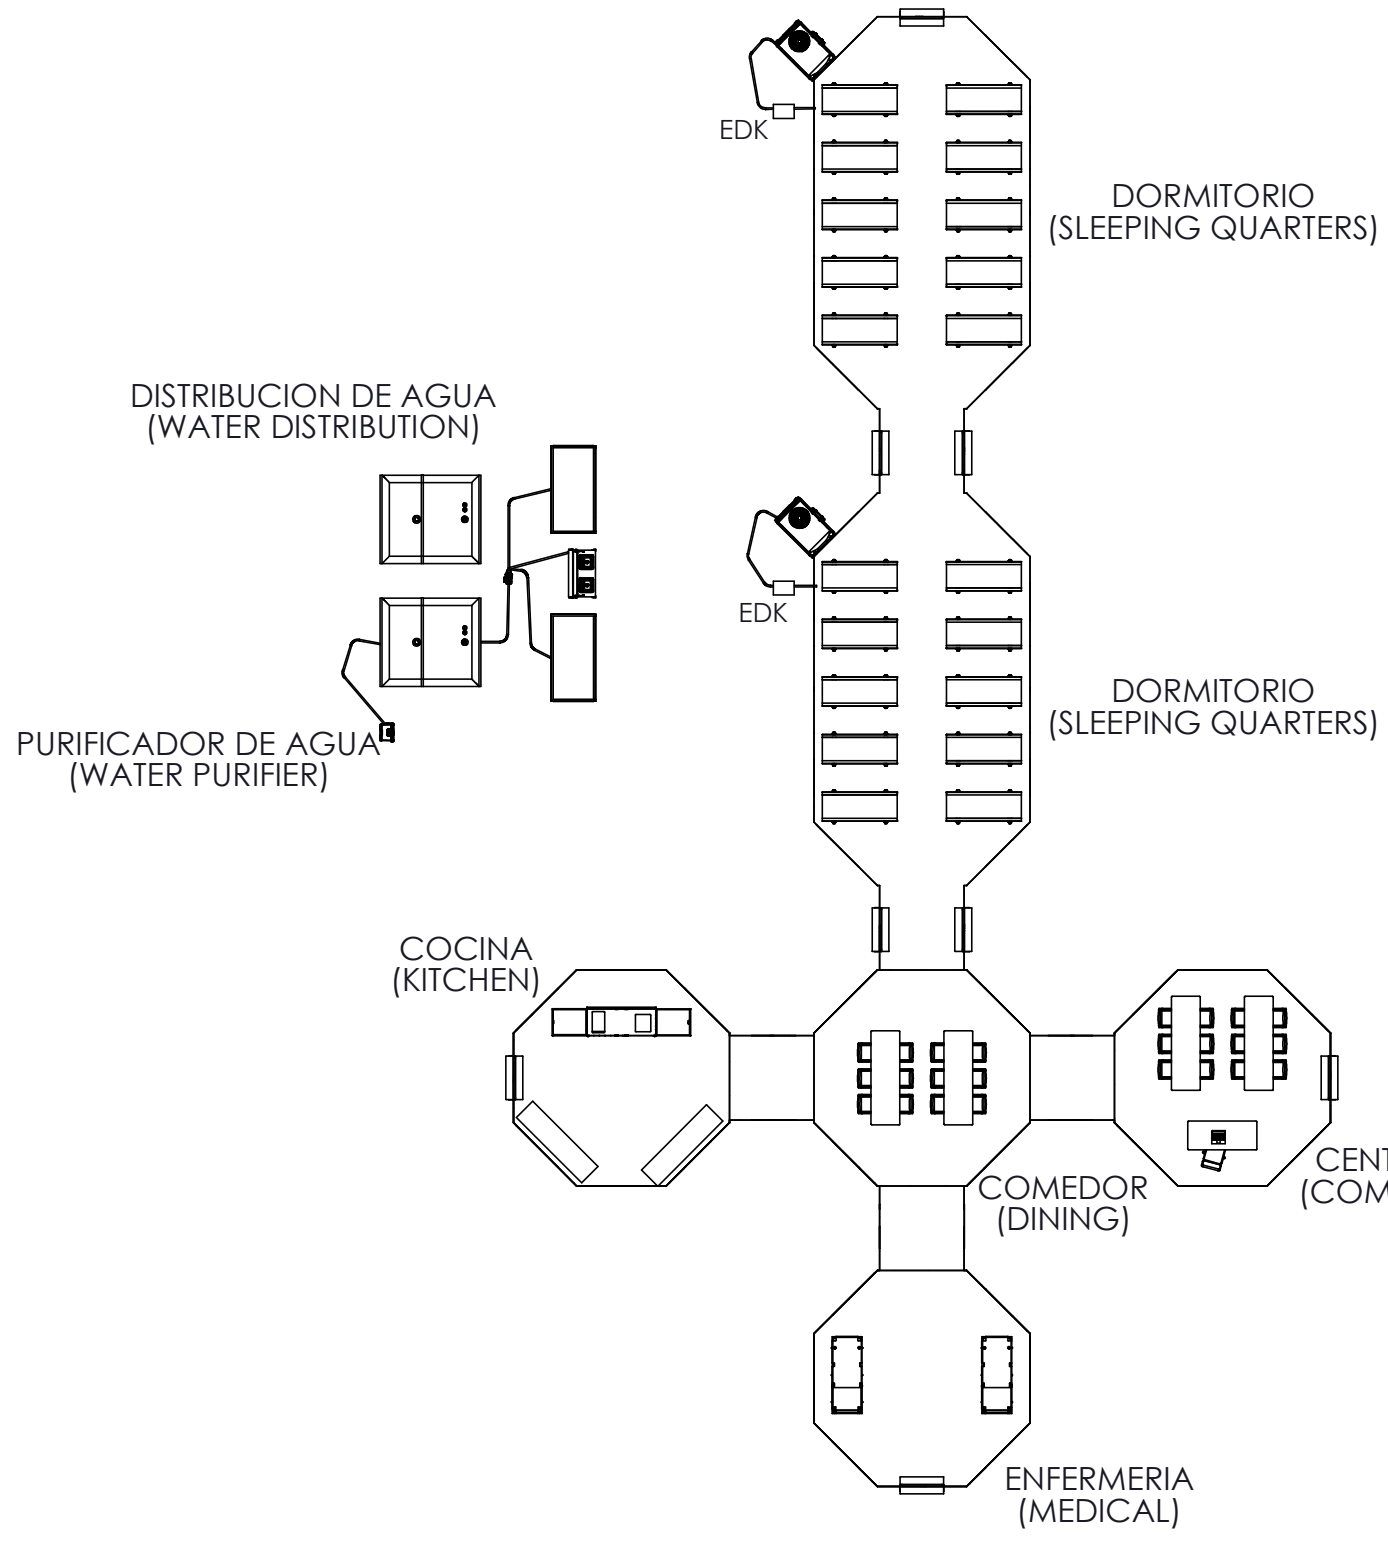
EDK

DORMITORIO
(SLEEPING QUARTERS)

DISTRIBUCION DE AGUA
(WATER DISTRIBUTION)

EDK

DORMITORIO
(SLEEPING QUARTERS)

PURIFICADOR DE AGUA
(WATER PURIFIER)

COCINA
(KITCHEN)

COMEDOR
(DINING)

CENT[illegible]
(COM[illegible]

ENFERMERIA
(MEDICAL)